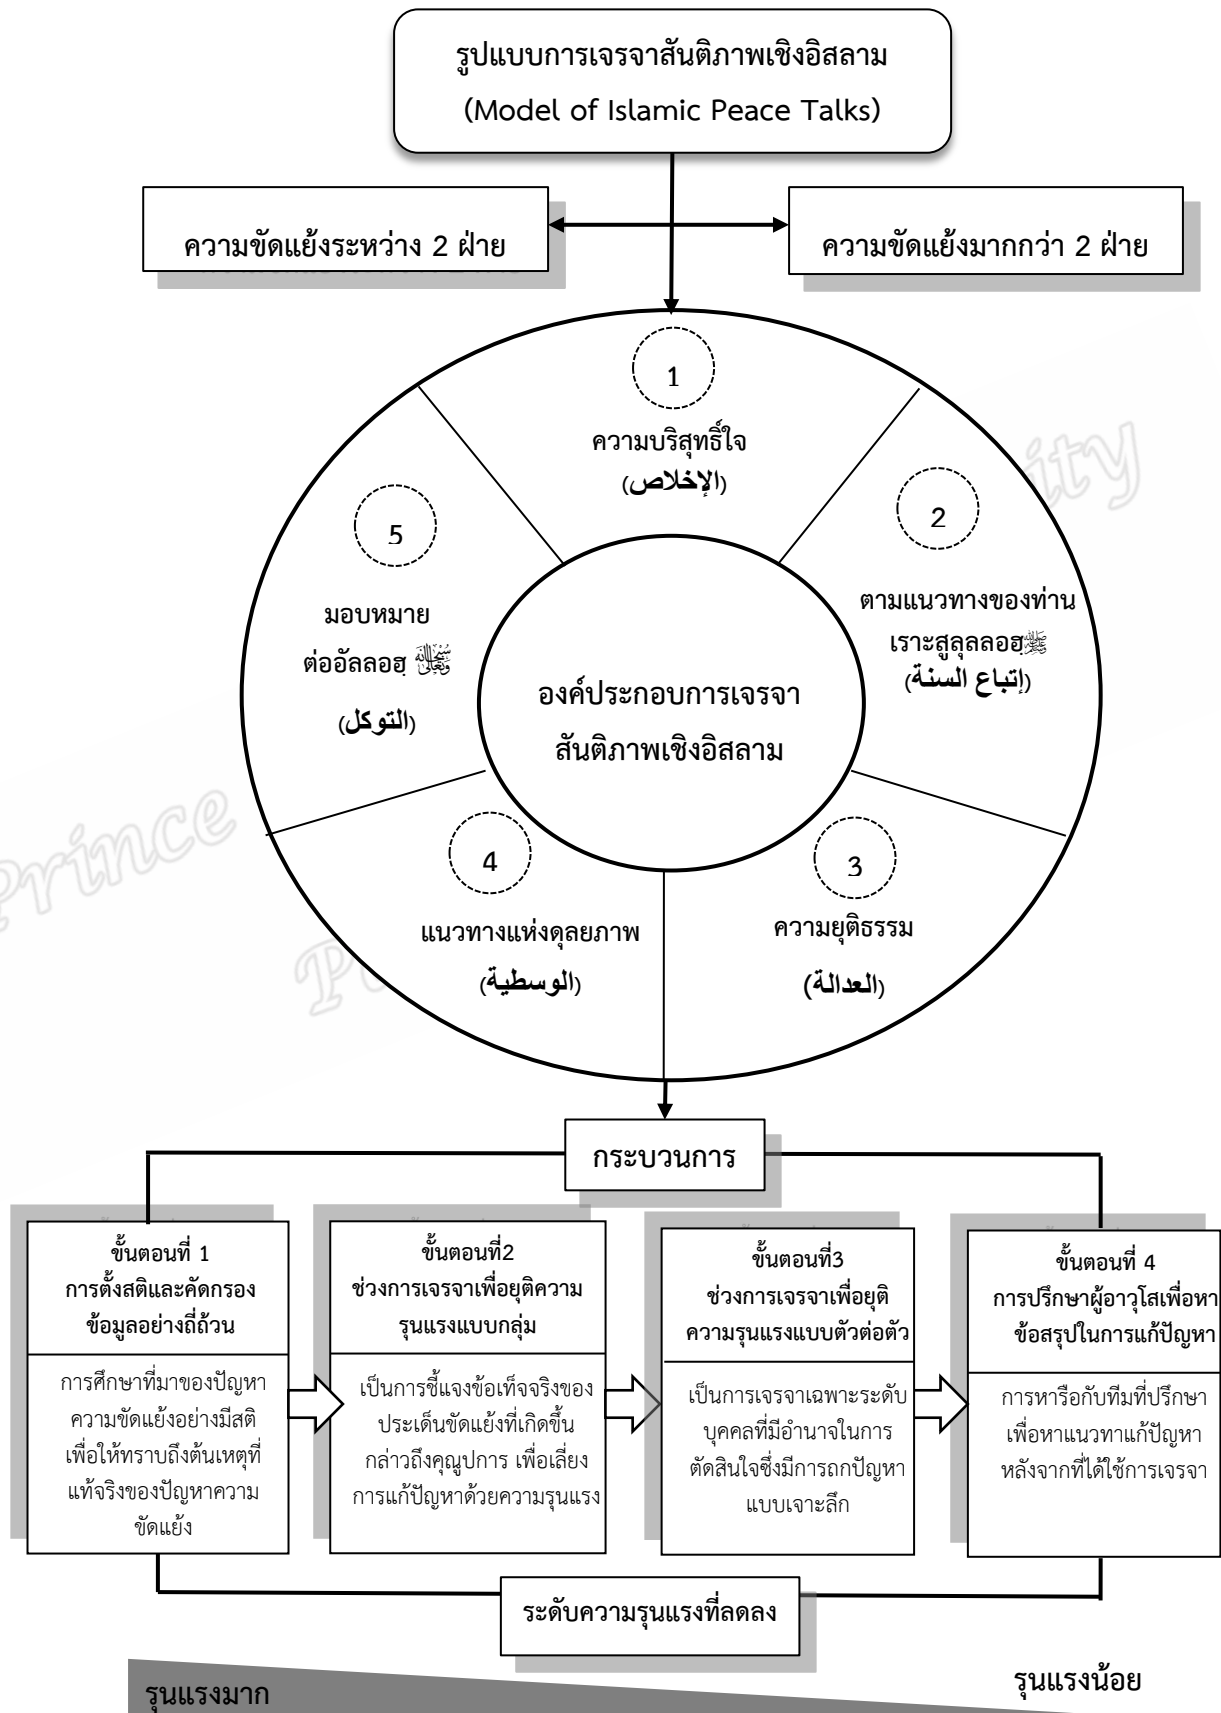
รูปแบบการเจรจาสันติภาพเชิงอิสลาม
(Model of Islamic Peace Talks)

ความขัดแย้งระหว่าง 2 ฝ่าย

ความขัดแย้งมากกว่า 2 ฝ่าย

1
ความบริสุทธิ์ใจ
(الإخلاص)

2
ตามแนวทางของท่านเราะสูลุลลอฮ ﷺ
(إتباع السنة)

3
ความยุติธรรม
(العدالة)

4
แนวทางแห่งดุลยภาพ
(الوسطية)

5
มอบหมายต่ออัลลอฮฺ ﷻ
(التوكل)

องค์ประกอบการเจรจาสันติภาพเชิงอิสลาม

Prince

กระบวนการ

ขั้นตอนที่ 1
การตั้งสติและคัดกรองข้อมูลอย่างถี่ถ้วน

การศึกษาที่มาของปัญหาความขัดแย้งอย่างมีสติ เพื่อให้ทราบถึงต้นเหตุที่แท้จริงของปัญหาความขัดแย้ง

ขั้นตอนที่2
ช่วงการเจรจาเพื่อยุติความรุนแรงแบบกลุ่ม

เป็นการชี้แจงข้อเท็จจริงของประเด็นขัดแย้งที่เกิดขึ้น กล่าวถึงคุณูปการ เพื่อเลี่ยงการแก้ปัญหาด้วยความรุนแรง

ขั้นตอนที่3
ช่วงการเจรจาเพื่อยุติความรุนแรงแบบตัวต่อตัว

เป็นการเจรจาเฉพาะระดับบุคคลที่มีอำนาจในการตัดสินใจซึ่งมีการถกปัญหาแบบเจาะลึก

ขั้นตอนที่ 4
การปรึกษาผู้อาวุโสเพื่อหาข้อสรุปในการแก้ปัญหา

การหารือกับทีมที่ปรึกษาเพื่อหาแนวทาแก้ปัญหาหลังจากที่ได้ใช้การเจรจา

ระดับความรุนแรงที่ลดลง

รุนแรงมาก

รุนแรงน้อย